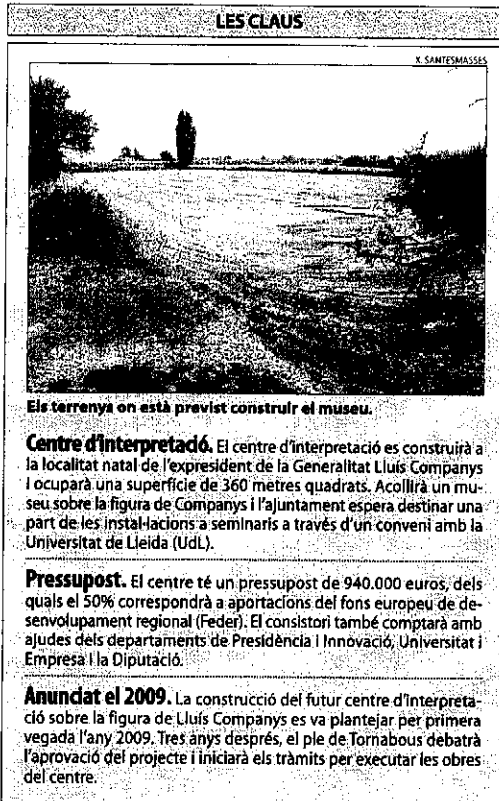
LES CLAUS

X. SANTESMASSES

Els terrenys on està previst construir el museu.

Centre d'interpretació. El centre d'interpretació es construirà a la localitat natal de l'expresident de la Generalitat Lluís Companys i ocuparà una superfície de 360 metres quadrats. Acollirà un museu sobre la figura de Companys i l'ajuntament espera destinar una part de les instal·lacions a seminaris a través d'un conveni amb la Universitat de Lleida (UdL).

Pressupost. El centre té un pressupost de 940.000 euros, dels quals el 50% correspondrà a aportacions del fons europeu de desenvolupament regional (Feder). El consistori també comptarà amb ajudes dels departaments de Presidència i Innovació, Universitat i Empresa i la Diputació.

Anunciat el 2009. La construcció del futur centre d'interpretació sobre la figura de Lluís Companys es va plantejar per primera vegada l'any 2009. Tres anys després, el ple de Tornabous debatrà l'aprovació del projecte i iniciarà els tràmits per executar les obres del centre.